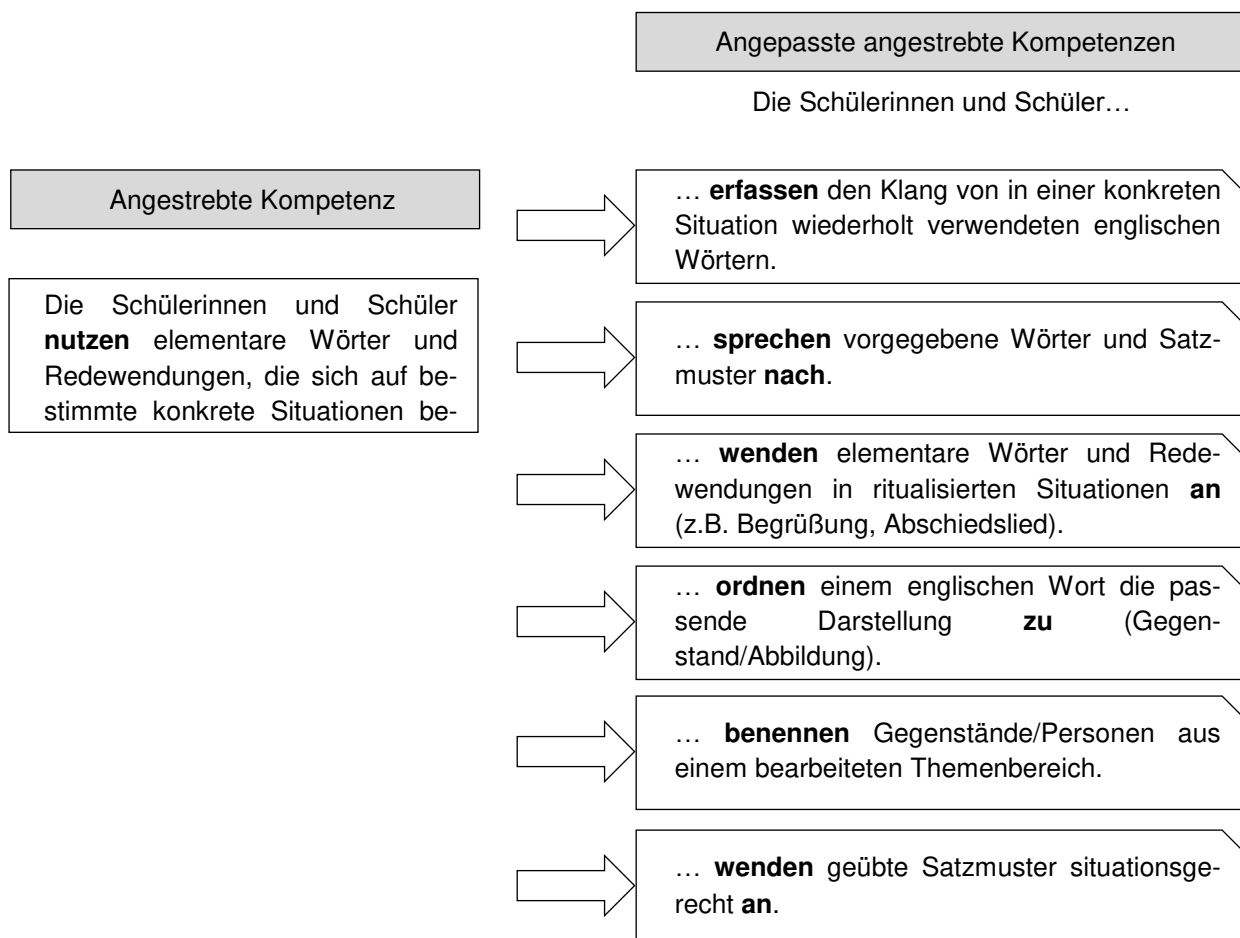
Angepasste angestrebte Kompetenzen

Die Schülerinnen und Schüler…

Angestrebte Kompetenz

Die Schülerinnen und Schüler **nutzen** elementare Wörter und Redewendungen, die sich auf bestimmte konkrete Situationen be-

… **erfassen** den Klang von in einer konkreten Situation wiederholt verwendeten englischen Wörtern.

… **sprechen** vorgegebene Wörter und Satzmuster **nach**.

… **wenden** elementare Wörter und Redewendungen in ritualisierten Situationen **an** (z.B. Begrüßung, Abschiedslied).

… **ordnen** einem englischen Wort die passende Darstellung **zu** (Gegenstand/Abbildung).

… **benennen** Gegenstände/Personen aus einem bearbeiteten Themenbereich.

… **wenden** geübte Satzmuster situationsgerecht **an**.